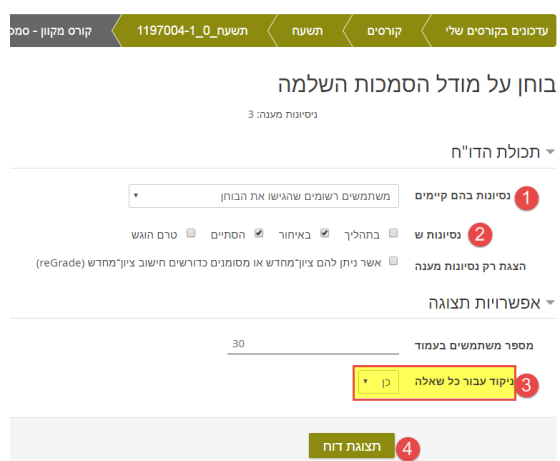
עדכונים בקורסים שלי | קורסים | תשעה | תשעה_0_1197004-1 | קורס מקוון - סמס

בוחן על מודל הסמכות השלמה

ניסיונות מענה: 3

תכולת הדו"ח

1 נסיונות בהם קיימים | משתמשים רשומים שהגישו את הבוחן

2 נסיונות ש | בתהליך | באיחור | הסתיים | טרם הוגש

הצגת רק נסיונות מענה | אשר ניתן להם ציון־מחדש או מסומנים כדורשים חישוב ציון־מחדש (reGrade)

אפשרויות תצוגה

מספר משתמשים בעמוד | 30

3 ניקוד עבור כל שאלה | כן

4 תצוגת דוח